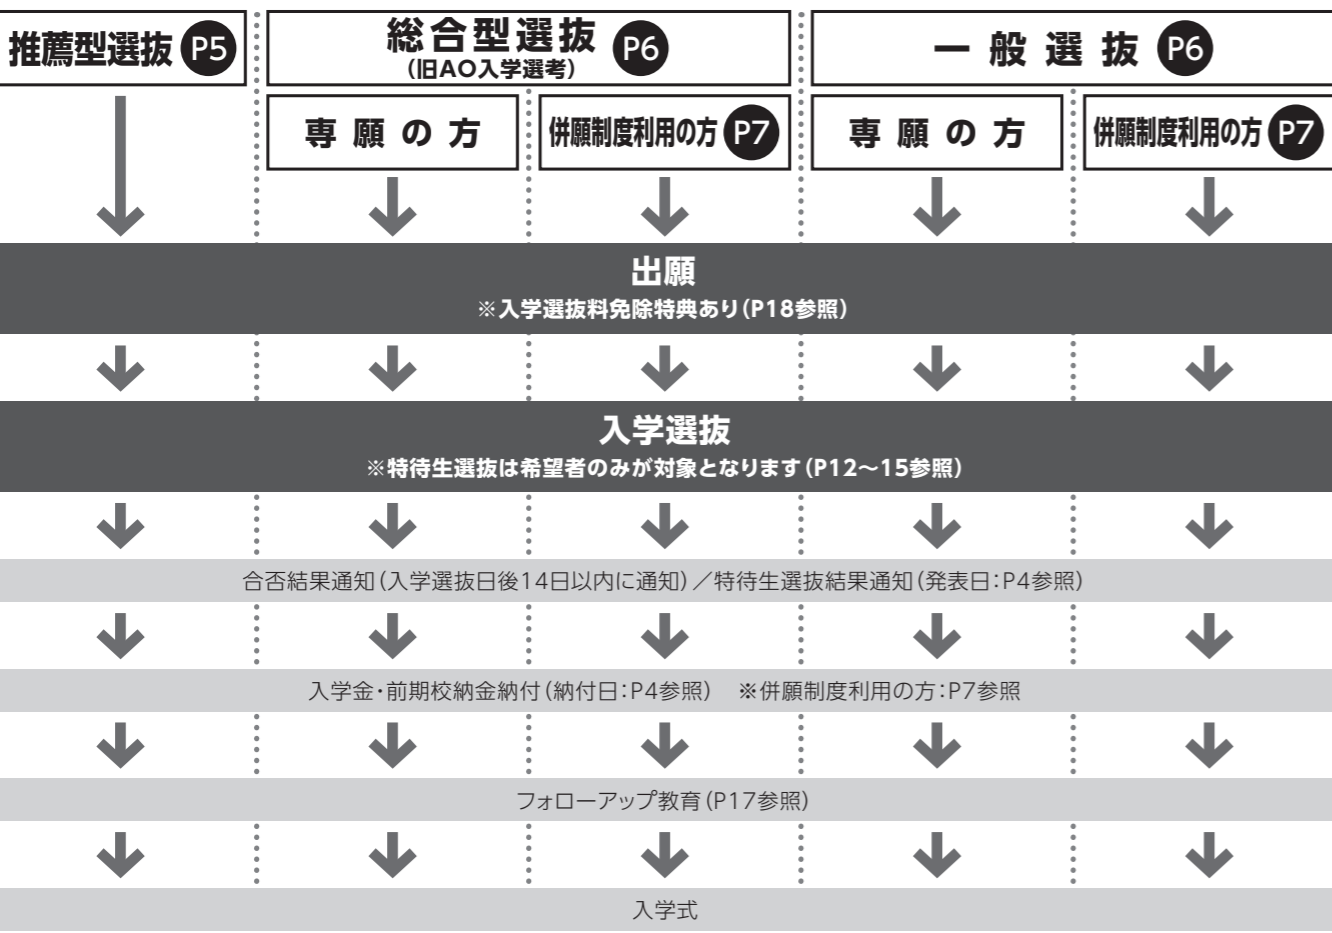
推薦型選抜 P5

総合型選抜 P6
(旧AO入学選考)

一般選抜 P6

専願の方

併願制度利用の方 P7

専願の方

併願制度利用の方 P7

出願
※入学選抜料免除特典あり(P18参照)

入学選抜
※特待生選抜は希望者のみが対象となります(P12〜15参照)

合否結果通知(入学選抜日後14日以内に通知)／特待生選抜結果通知(発表日:P4参照)

入学金・前期校納金納付(納付日:P4参照)　※併願制度利用の方:P7参照

フォローアップ教育(P17参照)

入学式